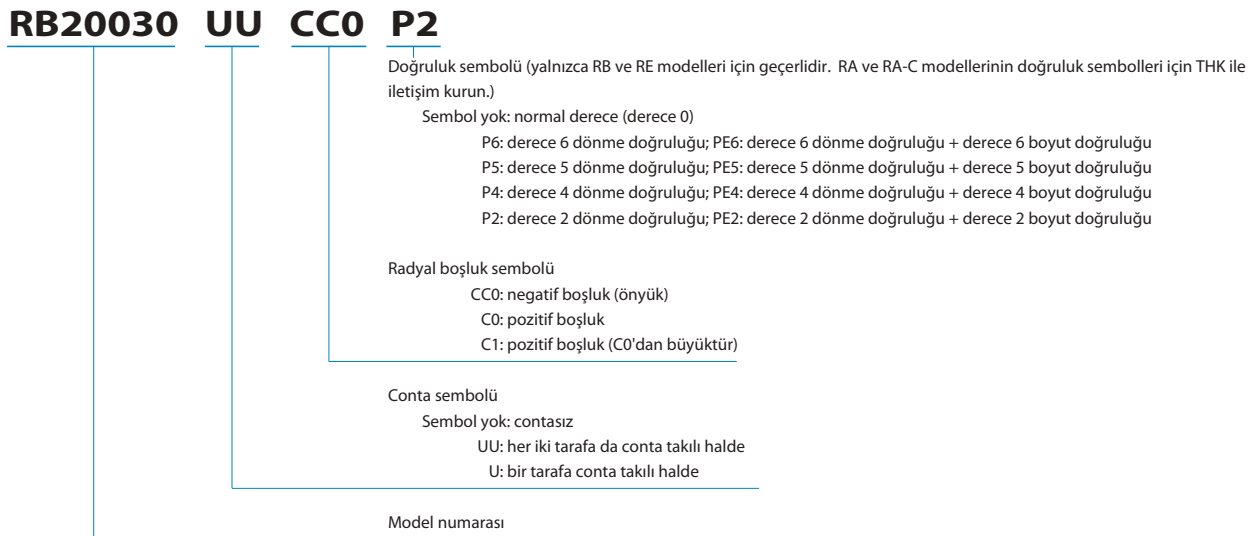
RB20030 UU CC0 P2

Doğruluk sembolü (yalnızca RB ve RE modelleri için geçerlidir. RA ve RA-C modellerinin doğruluk sembolleri için THK ile iletişim kurun.)
Sembol yok: normal derece (derece 0)
P6: derece 6 dönme doğruluğu; PE6: derece 6 dönme doğruluğu + derece 6 boyut doğruluğu
P5: derece 5 dönme doğruluğu; PE5: derece 5 dönme doğruluğu + derece 5 boyut doğruluğu
P4: derece 4 dönme doğruluğu; PE4: derece 4 dönme doğruluğu + derece 4 boyut doğruluğu
P2: derece 2 dönme doğruluğu; PE2: derece 2 dönme doğruluğu + derece 2 boyut doğruluğu

Radyal boşluk sembolü
CC0: negatif boşluk (önyük)
C0: pozitif boşluk
C1: pozitif boşluk (C0'dan büyüktür)

Conta sembolü
Sembol yok: contasız
UU: her iki tarafa da conta takılı halde
U: bir tarafa conta takılı halde

Model numarası